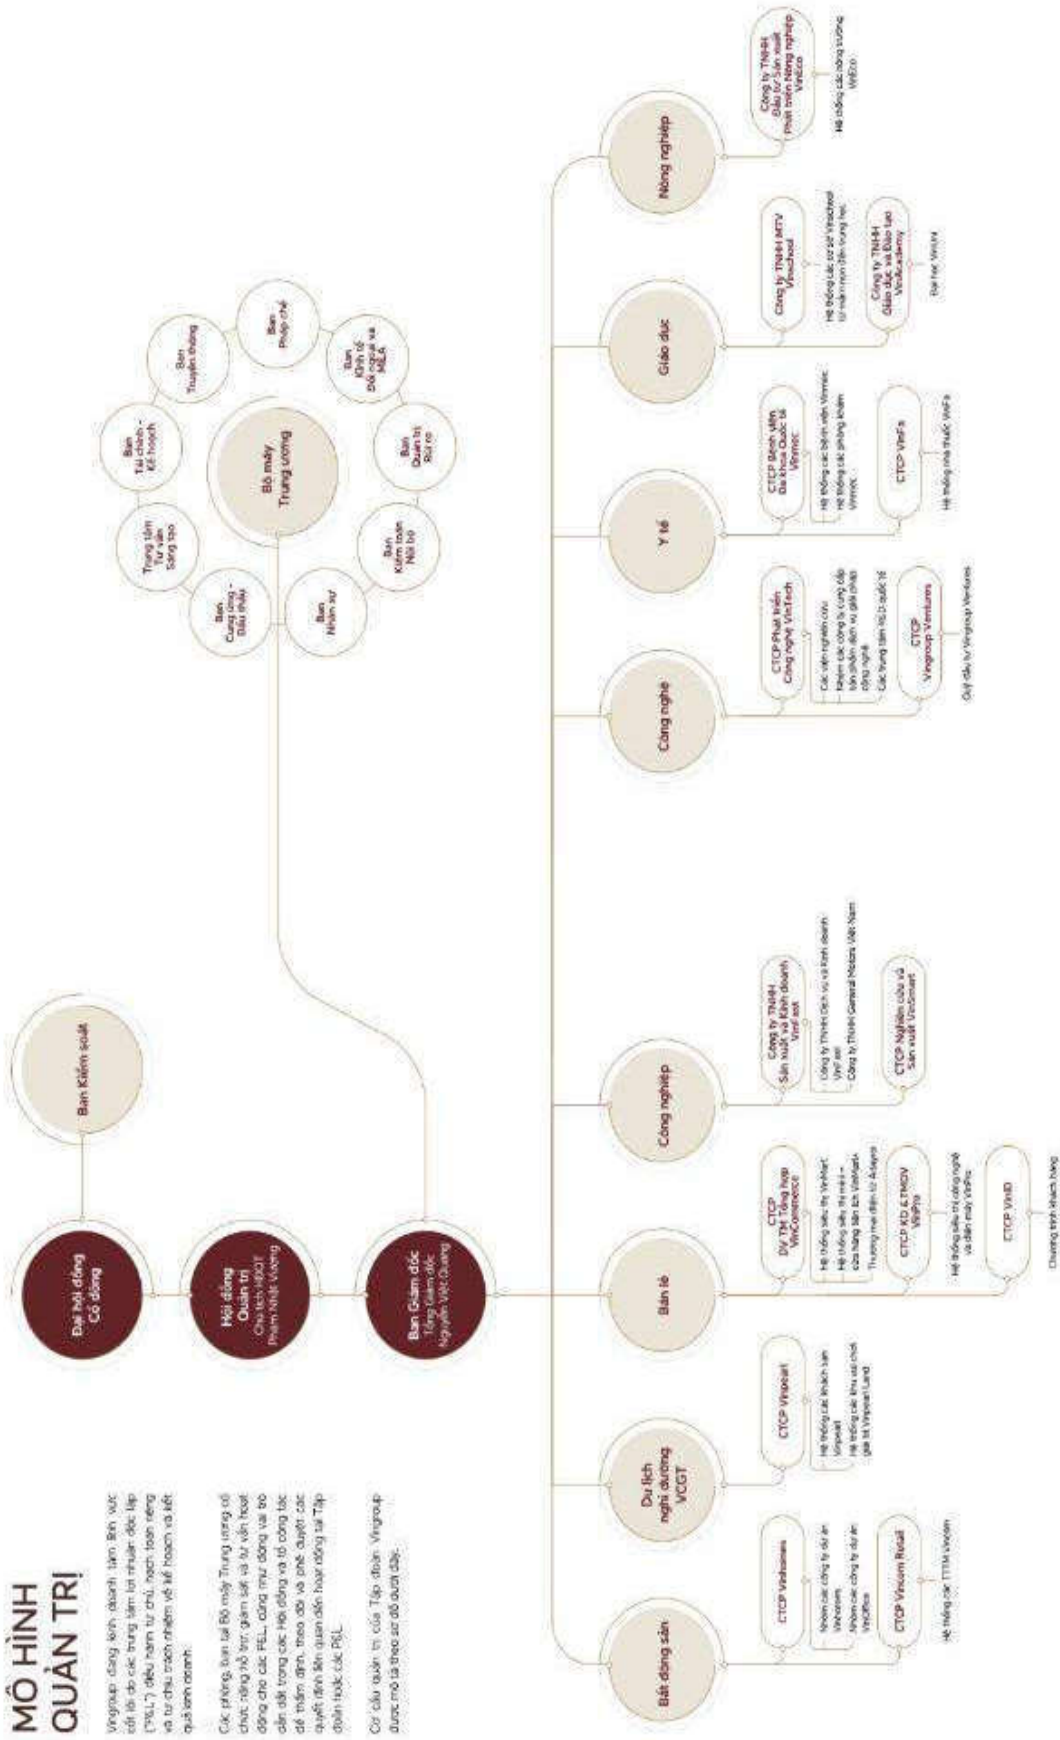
MÔ HÌNH QUẢN TRỊ

Vingroup dùng lĩnh doanh làm lĩnh vực cốt lõi do các trung tâm lợi nhuận độc lập ("P&L") điều hành tự chủ, hạch toán riêng và tự chịu trách nhiệm về kế hoạch và kết quả kinh doanh.

Các phòng, ban tại Bộ máy Trung ương có chức năng hỗ trợ, giám sát và tư vấn hoạt động cho các P&L, đồng thời đóng vai trò đầu mối trong các Hội đồng và tổ công tác để thẩm định, theo dõi và phê duyệt các quyết định liên quan đến hoạt động tại Tập đoàn hoặc các P&L.

Cơ cấu quản trị của Tập đoàn Vingroup được mô tả theo sơ đồ dưới đây.

Đại hội đồng Cổ đông

Ban Kiểm soát

Hội đồng Quản trị
Chủ tịch HĐQT Phạm Nhật Vượng

Ban Giám đốc
Tổng Giám đốc Nguyễn Việt Quang

Bộ máy Trung ương

Ban Cung ứng - Đấu thầu
Trung tâm Tư vấn Sáng tạo
Ban Tài chính - Kế hoạch
Ban Truyền thông
Ban Pháp chế
Ban Kinh tế Đối ngoại và M&A
Ban Quản trị Rủi ro
Ban Kiểm toán Nội bộ
Ban Nhân sự

Bất động sản
CTCP Vinhomes
Nhóm các công ty dự án Vinhomes
Nhóm các công ty dự án VinOffice
CTCP Vincom Retail
Hệ thống các TTTM Vincom

Du lịch nghỉ dưỡng VCGT
CTCP Vinpearl
Hệ thống các khách sạn Vinpearl
Hệ thống các khu vui chơi giải trí Vinpearl Land

Bán lẻ
CTCP DV TM Tổng hợp VinCommerce
Hệ thống siêu thị VinMart
Hệ thống siêu thị mini + cửa hàng tiện ích VinMart+
Thương mại điện tử Adayroi
CTCP KD & TMDV VinPro
Hệ thống siêu thị công nghệ và điện máy VinPro
CTCP VinID
Chương trình khách hàng

Công nghiệp
Công ty TNHH Sản xuất và Kinh doanh VinFast
Công ty TNHH Dịch vụ và Kinh doanh VinFast
Công ty TNHH General Motors Việt Nam
CTCP Nghiên cứu và Sản xuất VinSmart

Công nghệ
CTCP Phát triển Công nghệ VinTech
Các viện nghiên cứu
Nhóm các công ty cung cấp sản phẩm dịch vụ giải pháp công nghệ
Các trung tâm R&D quốc tế
CTCP Vingroup Ventures
Quỹ đầu tư Vingroup Ventures

Y tế
CTCP Bệnh viện Đa khoa Quốc tế Vinmec
Hệ thống các bệnh viện Vinmec
Hệ thống các phòng khám Vinmec
CTCP VinFa
Hệ thống nhà thuốc VinFa

Giáo dục
Công ty TNHH MTV Vinschool
Hệ thống các cơ sở Vinschool từ mầm non đến trung học
Công ty TNHH Giáo dục và Đào tạo VinAcademy
Đại học VinUni

Nông nghiệp
Công ty TNHH Đầu tư Sản xuất Phát triển Nông nghiệp VinEco
Hệ thống các nông trường VinEco